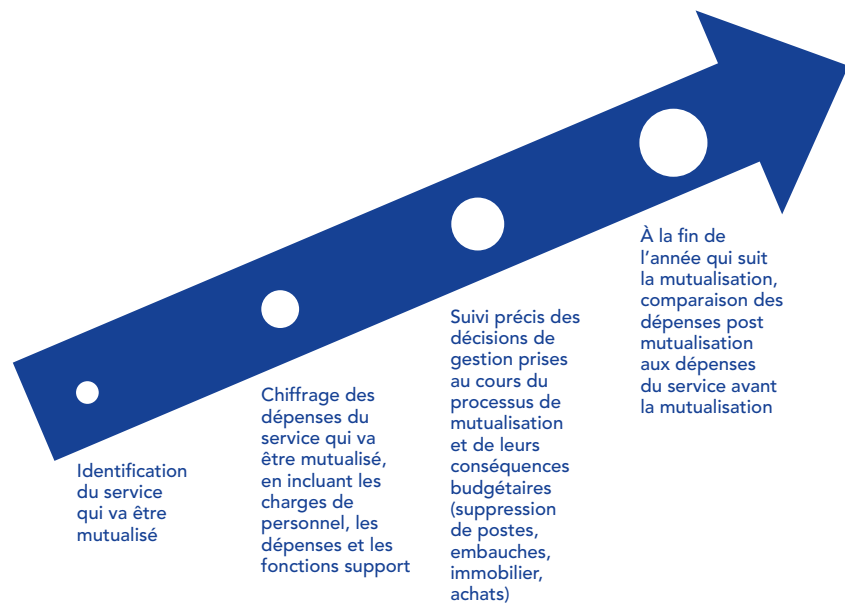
Identification du service qui va être mutualisé

Chiffrage des dépenses du service qui va être mutualisé, en incluant les charges de personnel, les dépenses et les fonctions support

Suivi précis des décisions de gestion prises au cours du processus de mutualisation et de leurs conséquences budgétaires (suppression de postes, embauches, immobilier, achats)

À la fin de l'année qui suit la mutualisation, comparaison des dépenses post mutualisation aux dépenses du service avant la mutualisation